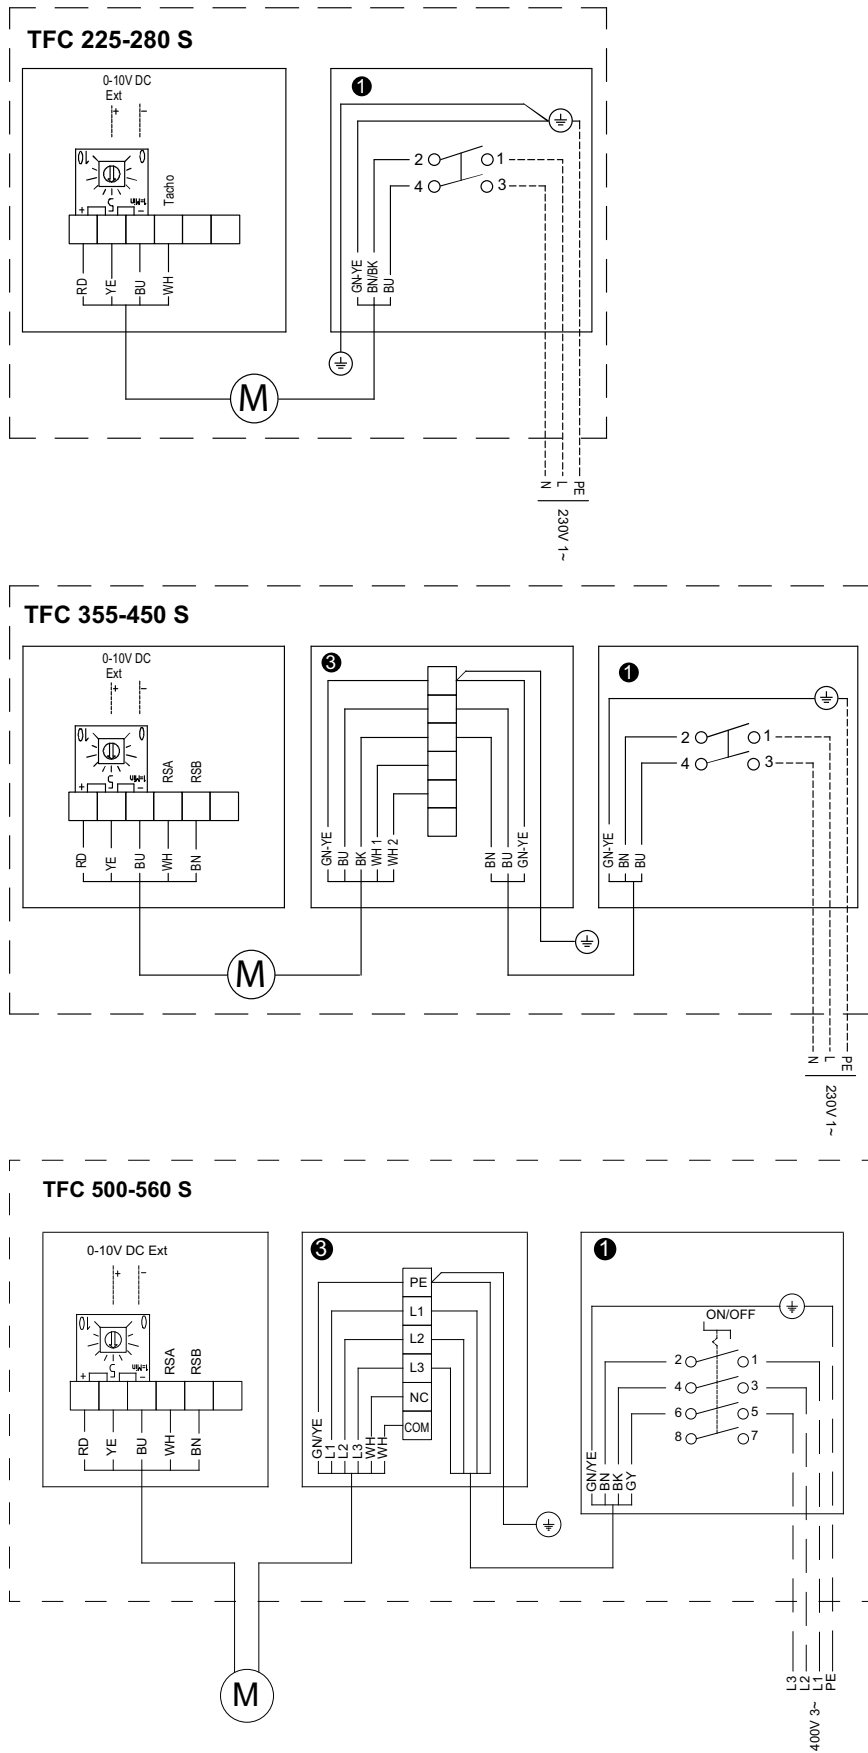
TFC 225-280 S

0-10V DC
Ext
+
–
Tacho
+
–
RD
YE
BU
WH

❶
2
1
4
3
GN-YE
BN/BK
BU

M

N
L
PE
230V 1~

TFC 355-450 S

0-10V DC
Ext
+
–
RSA
RSB
+
–
RD
YE
BU
WH
BN

❸
GN-YE
BU
BK
WH 1
WH 2
BN
BU
GN-YE

❶
2
1
4
3
GN-YE
BN
BU

M

N
L
PE
230V 1~

TFC 500-560 S

0-10V DC Ext
+
–
RSA
RSB
+
–
RD
YE
BU
WH
BN

❸
PE
L1
L2
L3
NC
COM
GN/YE
L1
L2
L3
WH
WH

❶
ON/OFF
2
1
4
3
6
5
8
7
GN/YE
BN
BK
GY

M

L3
L2
L1
PE
400V 3~